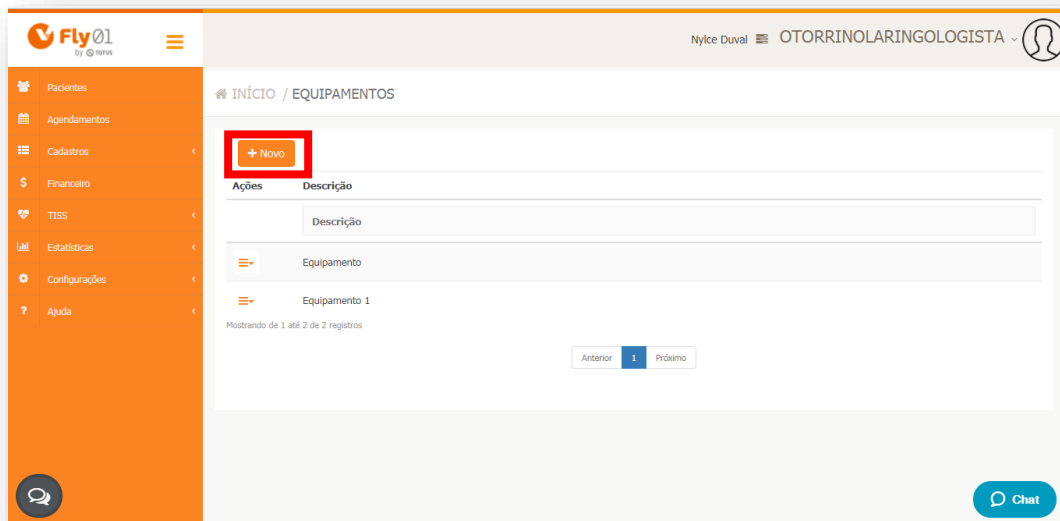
Fly01 by TOTVS

Nylce Duval OTORRINOLARINGOLOGISTA

Pacientes
Agendamentos
Cadastros
Financeiro
TISS
Estatísticas
Configurações
Ajuda

INÍCIO / EQUIPAMENTOS

+ Novo

| Ações | Descrição |
|---|---|
| | Descrição |
| | Equipamento |
| | Equipamento 1 |

Mostrando de 1 até 2 de 2 registros

Anterior 1 Próximo

Chat